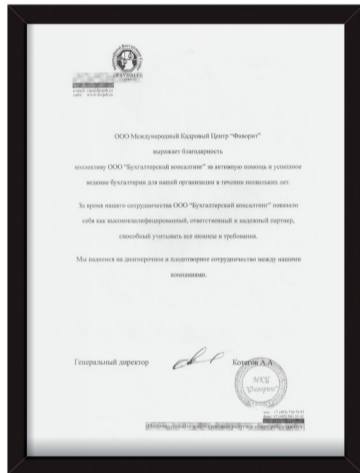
ООО Международный Кадровый Центр "Фаворит"

выражает благодарность

коллективу ООО "Бухгалтерский консалтинг" за активную помощь и успешное ведение бухгалтерии для нашей организации в течение нескольких лет.

За время нашего сотрудничества ООО "Бухгалтерский консалтинг" показало себя как высококвалифицированный, ответственный и надежный партнер, способный учитывать все нюансы и требования.

Мы надеемся на долгосрочное и плодотворное сотрудничество между нашими компаниями.

Генеральный директор

Коротов А.А.

МКЦ
"Фаворит"

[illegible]